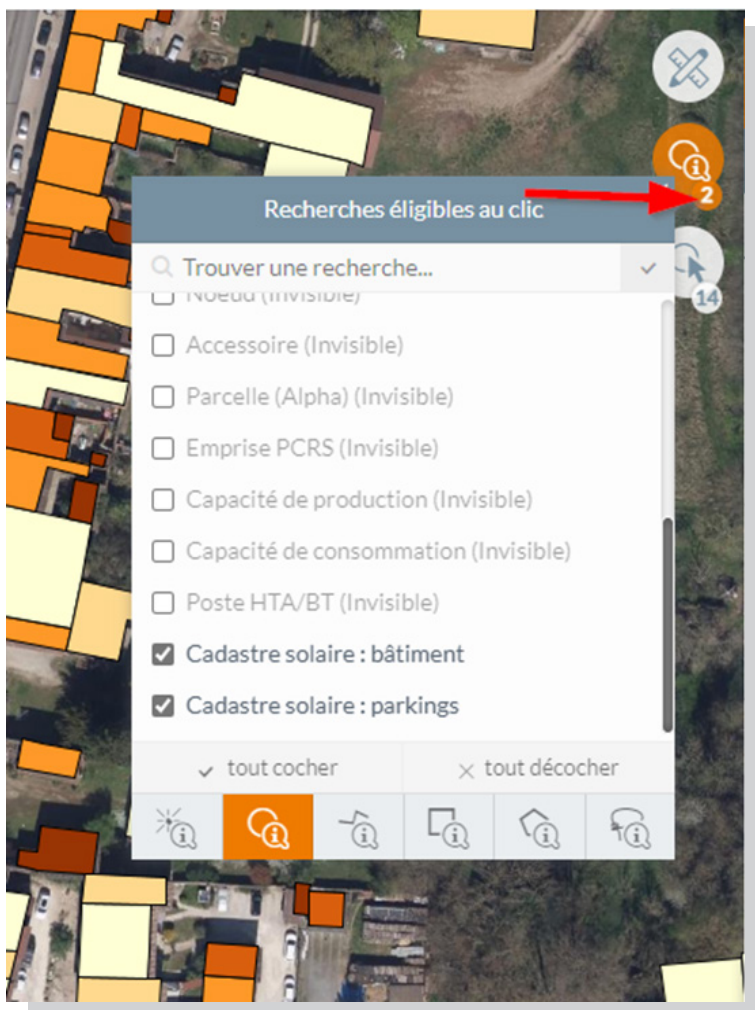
2

Recherches éligibles au clic

14

Trouver une recherche...

Noeud (Invisible)

Accessoire (Invisible)

Parcelle (Alpha) (Invisible)

Emprise PCRS (Invisible)

Capacité de production (Invisible)

Capacité de consommation (Invisible)

Poste HTA/BT (Invisible)

Cadastre solaire : bâtiment

Cadastre solaire : parkings

tout cocher

tout décocher